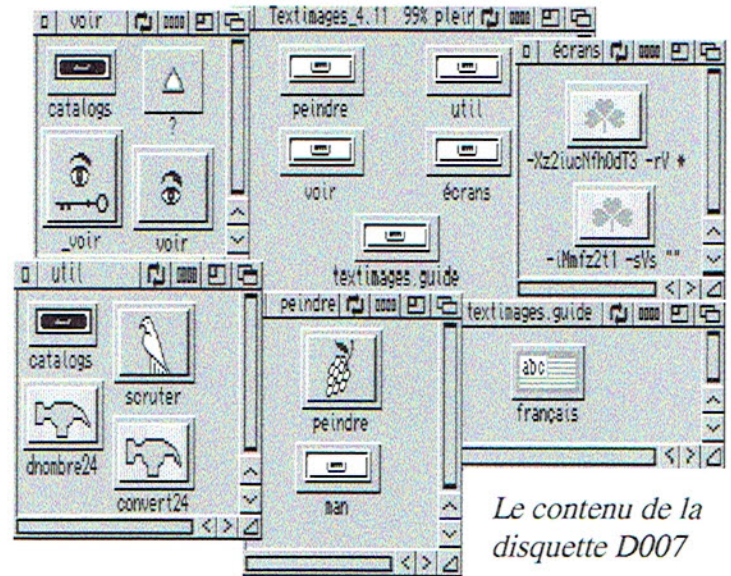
voir

catalogs

?

_voir

voir

Textimages_4.11 99% plein

peindre

util

voir

écrans

textimages.guide

écrans

-Xz2iucNfh0dT3 -rV *

-iMmfz2t1 -sVs ""

util

catalogs

scruter

dhombre24

convert24

peindre

peindre

man

textimages.guide

abc

français

Le contenu de la disquette D007